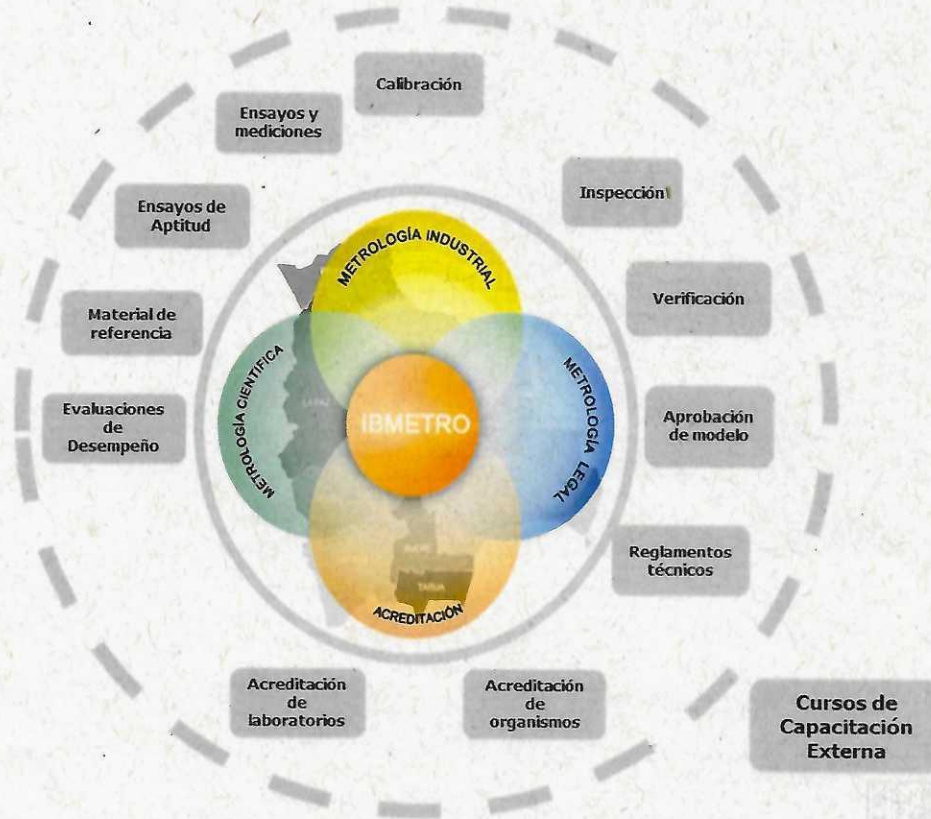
Calibración

Ensayos y mediciones

Inspección

Ensayos de Aptitud

Verificación

Material de referencia

Evaluaciones de Desempeño

Aprobación de modelo

Reglamentos técnicos

METROLOGÍA INDUSTRIAL

METROLOGÍA CIENTÍFICA

IBMETRO

METROLOGÍA LEGAL

ACREDITACIÓN

Acreditación de laboratorios

Acreditación de organismos

Cursos de Capacitación Externa